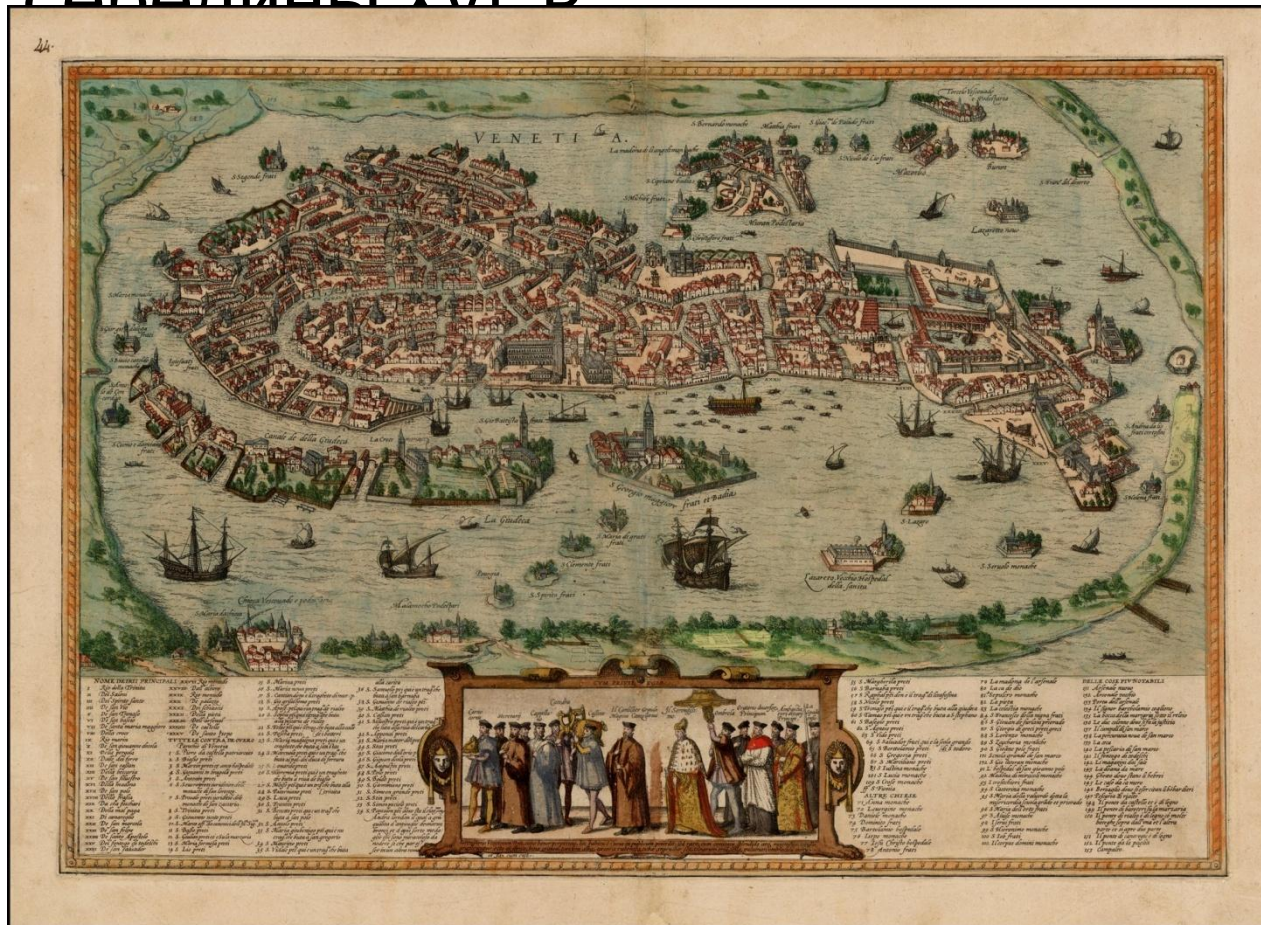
44.

VENETIA.

S. Giorgio maggiore monachi et Badia

La Giudeca

Lazareto Vecchio Hospedal della sanita

S. Lazaro

S. Servolo monache

S. Secondo frati

Lazareto nuovo

Murano

Burano

S. Michele frati

S. Christophoro frati

S. Nicolo de Lio frati

Il Lido

S. Andrea de la Certosa frati

S. Helena frati

S. Spirito frati

Poveglia

Malamocco

Chiesa Vecchia

La Croce

NOMI DELLI PRINCIPALI LUOGHI

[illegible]